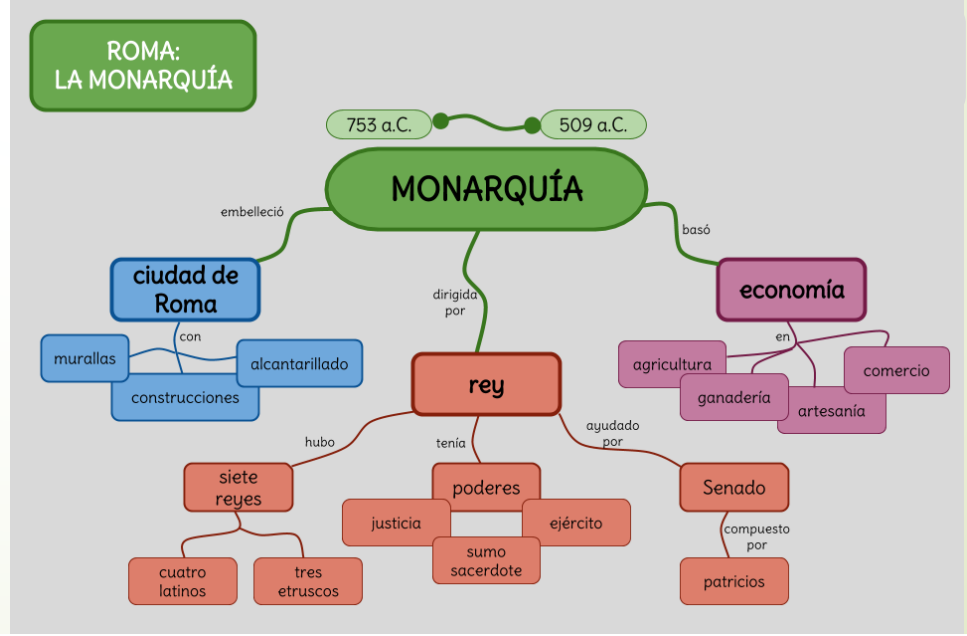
ROMA:
LA MONARQUÍA

753 a.C.

509 a.C.

MONARQUÍA

embelleció

basó

dirigida por

ciudad de Roma

con

murallas

alcantarillado

construcciones

economía

en

agricultura

comercio

ganadería

artesanía

rey

hubo

tenía

ayudado por

siete reyes

poderes

justicia

ejército

sumo sacerdote

Senado

compuesto por

patricios

cuatro latinos

tres etruscos